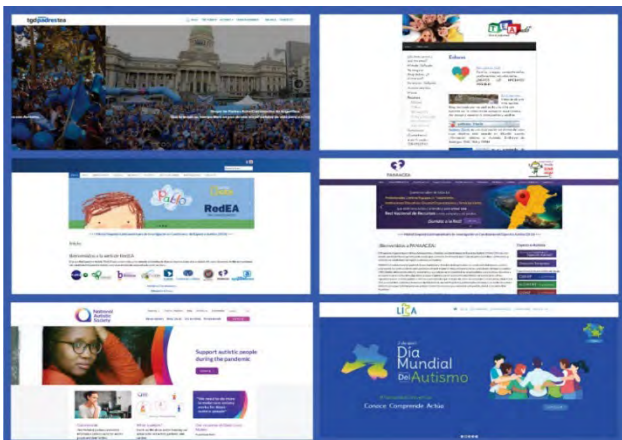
tgdpadrestea

RodEA

Bienvenidos a la web de RodEA

PANAACEA

Red Nacional de Recursos

¡Bienvenidos a PANAACEA!

National Autistic Society

Support autistic people during the pandemic

LIGA

Día Mundial del Autismo

Conoce Comprende Actúa